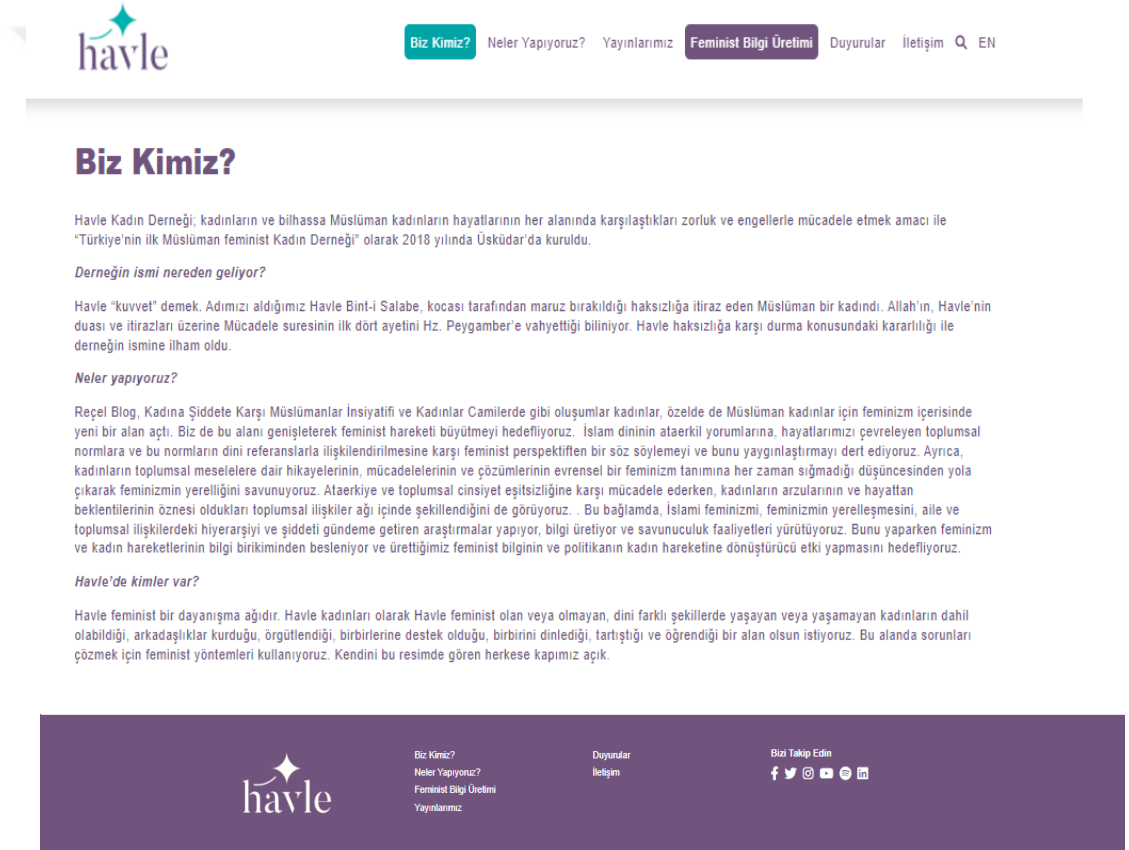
havle

Biz Kimiz? Neler Yapıyoruz? Yayınlarımız Feminist Bilgi Üretimi Duyurular İletişim EN

Biz Kimiz?

Havle Kadın Derneği; kadınların ve bilhassa Müslüman kadınların hayatlarının her alanında karşılaştıkları zorluk ve engellerle mücadele etmek amacı ile "Türkiye'nin ilk Müslüman feminist Kadın Derneği" olarak 2018 yılında Üsküdar'da kuruldu.

Derneğin ismi nereden geliyor?

Havle "kuvvet" demek. Adımızı aldığımız Havle Bint-i Salabe, kocası tarafından maruz bırakıldığı haksızlığa itiraz eden Müslüman bir kadındı. Allah'ın, Havle'nin duası ve itirazları üzerine Mücadele suresinin ilk dört ayetini Hz. Peygamber'e vahyettiği biliniyor. Havle haksızlığa karşı durma konusundaki kararlılığı ile derneğin ismine ilham oldu.

Neler yapıyoruz?

Reçel Blog, Kadına Şiddete Karşı Müslümanlar İnsiyatifi ve Kadınlar Camilerde gibi oluşumlar kadınlar, özelde de Müslüman kadınlar için feminizm içerisinde yeni bir alan açtı. Biz de bu alanı genişleterek feminist hareketi büyütmeyi hedefliyoruz. İslam dininin ataerkil yorumlarına, hayatlarımızı çevreleyen toplumsal normlara ve bu normların dini referanslarla ilişkilendirilmesine karşı feminist perspektiften bir söz söylemeyi ve bunu yaygınlaştırmayı dert ediyoruz. Ayrıca, kadınların toplumsal meselelere dair hikayelerinin, mücadelelerinin ve çözümlerinin evrensel bir feminizm tanımına her zaman sığmadığı düşüncesinden yola çıkarak feminizmin yerelliğini savunuyoruz. Ataerkiye ve toplumsal cinsiyet eşitsizliğine karşı mücadele ederken, kadınların arzularının ve hayattan beklentilerinin öznesi oldukları toplumsal ilişkiler ağı içinde şekillendiğini de görüyoruz. . Bu bağlamda, İslami feminizmi, feminizmin yerelleşmesini, aile ve toplumsal ilişkilerdeki hiyerarşiyi ve şiddeti gündeme getiren araştırmalar yapıyor, bilgi üretiyor ve savunuculuk faaliyetleri yürütüyoruz. Bunu yaparken feminizm ve kadın hareketlerinin bilgi birikiminden besleniyor ve ürettiğimiz feminist bilginin ve politikanın kadın hareketine dönüştürücü etki yapmasını hedefliyoruz.

Havle'de kimler var?

Havle feminist bir dayanışma ağıdır. Havle kadınları olarak Havle feminist olan veya olmayan, dini farklı şekillerde yaşayan veya yaşamayan kadınların dahil olabildiği, arkadaşlıklar kurduğu, örgütlendiği, birbirlerine destek olduğu, birbirini dinlediği, tartıştığı ve öğrendiği bir alan olsun istiyoruz. Bu alanda sorunları çözmek için feminist yöntemleri kullanıyoruz. Kendini bu resimde gören herkese kapımız açık.

havle

Biz Kimiz?
Neler Yapıyoruz?
Feminist Bilgi Üretimi
Yayınlarımız

Duyurular
İletişim

Bizi Takip Edin